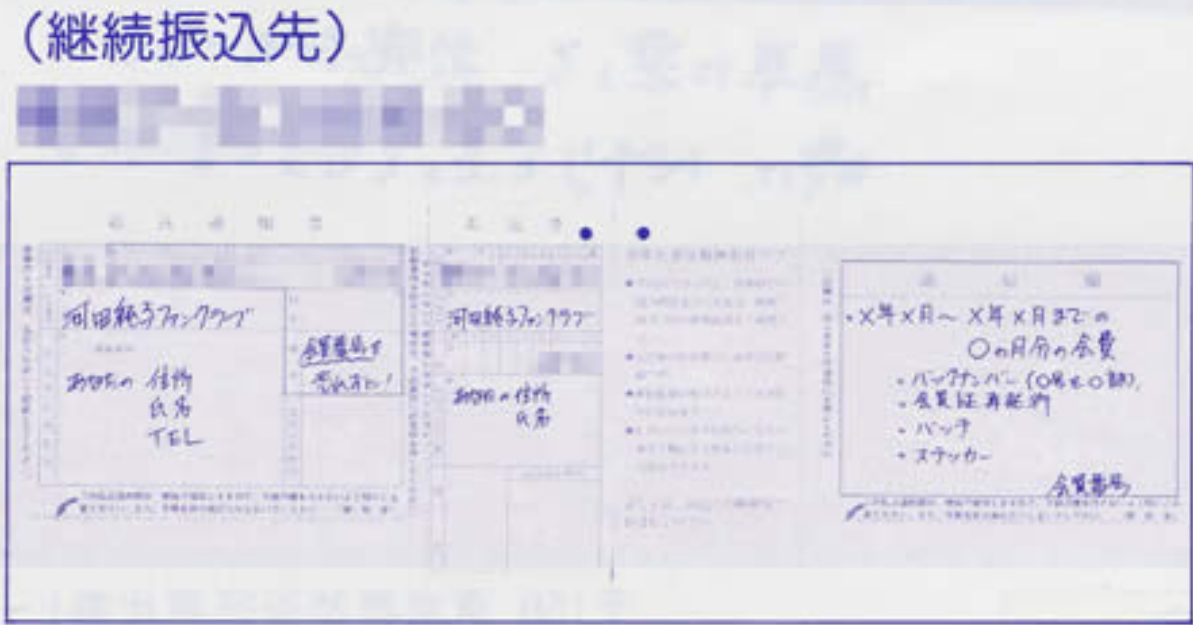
(継続振込先)

河田純子ファンクラブ

あなたの 住所 氏名 TEL

会員番号を 忘れずに!

河田純子ファンクラブ

あなたの 住所 氏名

・X年X月～X年X月までの ○ヵ月分の会費

・バックナンバー(○号を○部)
・会員証再発行
・バッチ
・ステッカー

会員番号